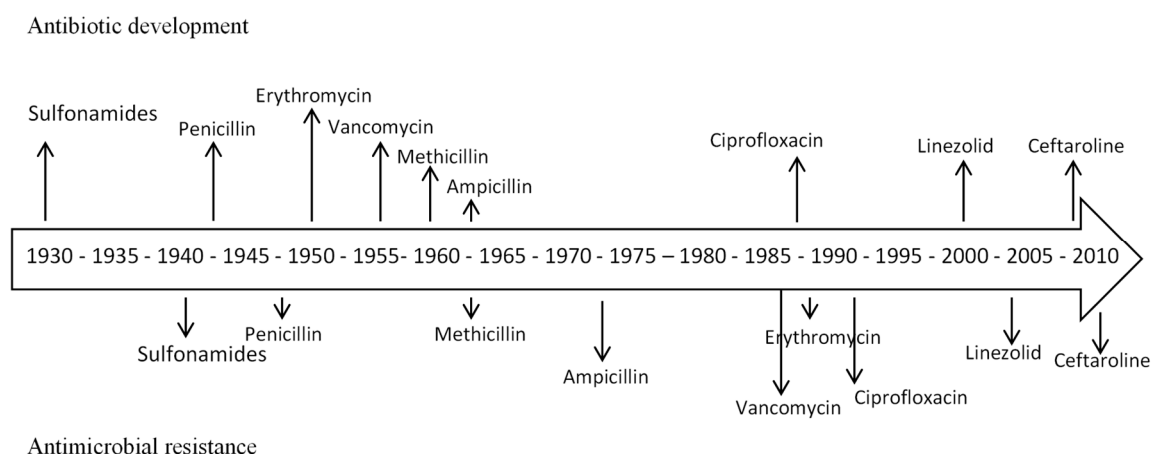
Antibiotic development

Sulfonamides

Penicillin

Erythromycin

Vancomycin

Methicillin

Ampicillin

Ciprofloxacin

Linezolid

Ceftaroline

1930 - 1935 - 1940 - 1945 - 1950 - 1955- 1960 - 1965 - 1970 - 1975 – 1980 - 1985 - 1990 - 1995 - 2000 - 2005 - 2010

Sulfonamides

Penicillin

Methicillin

Ampicillin

Erythromycin

Vancomycin

Ciprofloxacin

Linezolid

Ceftaroline

Antimicrobial resistance